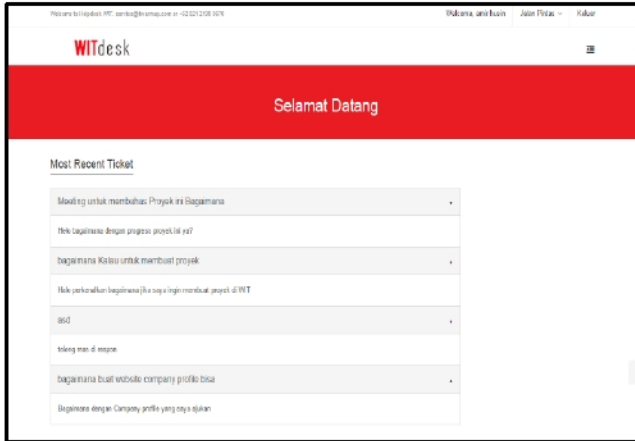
Welcome to Helpdesk WIT. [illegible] +62 021 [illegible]

Welcome, amirhusin   Jalan Pintas ⌄   Keluar

WITdesk

Selamat Datang

Most Recent Ticket

Meeting untuk membahas Proyek ini Bagaimana

Halo bagaimana dengan progress proyek ini ya?

bagaimana Kalau untuk membuat proyek

Halo perkenalkan bagaimana jika saya ingin membuat proyek di WIT

asd

tolong mas di respon

bagaimana buat website company profile bisa

Bagaimana dengan Company profile yang saya ajukan